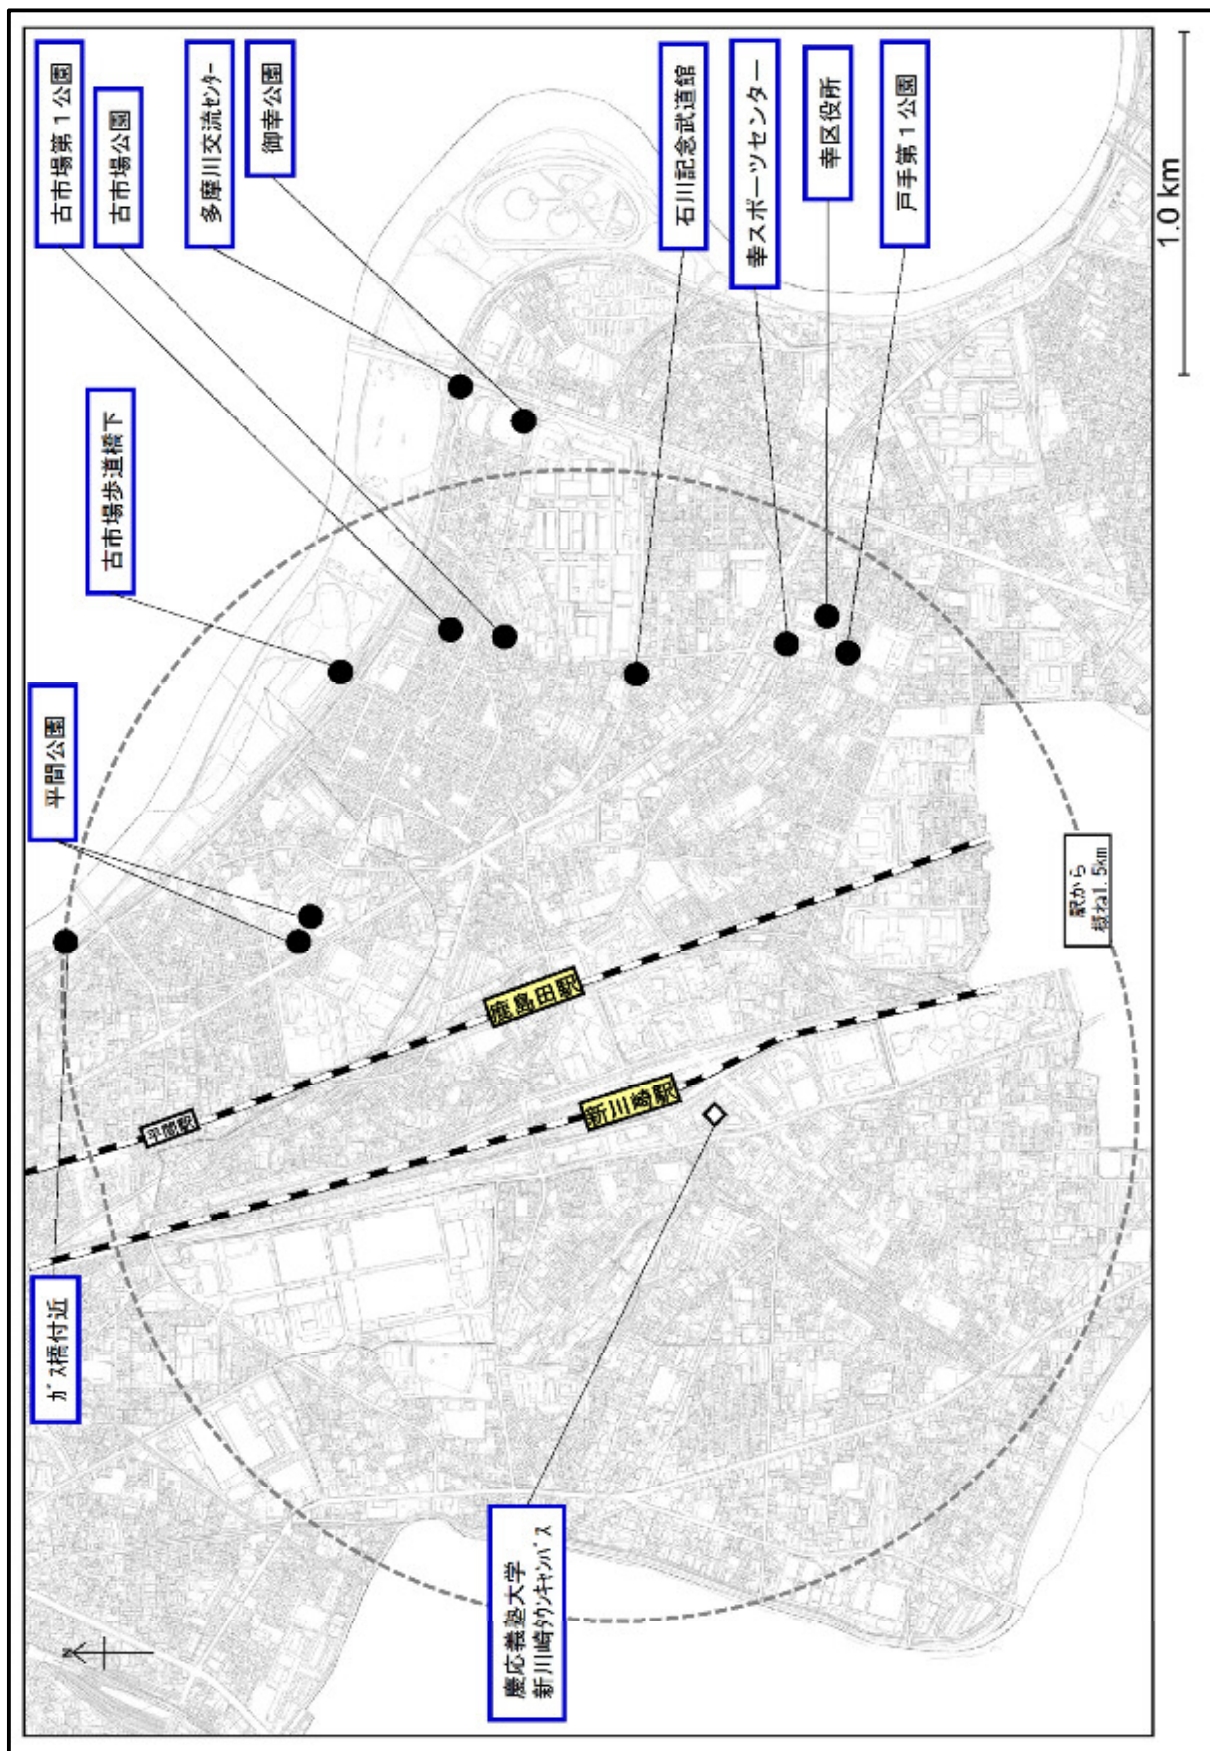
古市場第１公園

古市場公園

多摩川交流センター

御幸公園

石川記念武道館

幸スポーツセンター

幸区役所

戸手第１公園

1.0 km

古市場歩道橋下

平間公園

駅から
概ね1.5km

鹿島田駅

平間駅

新川崎駅

ガス橋付近

慶応義塾大学
新川崎タウンキャンパス

N